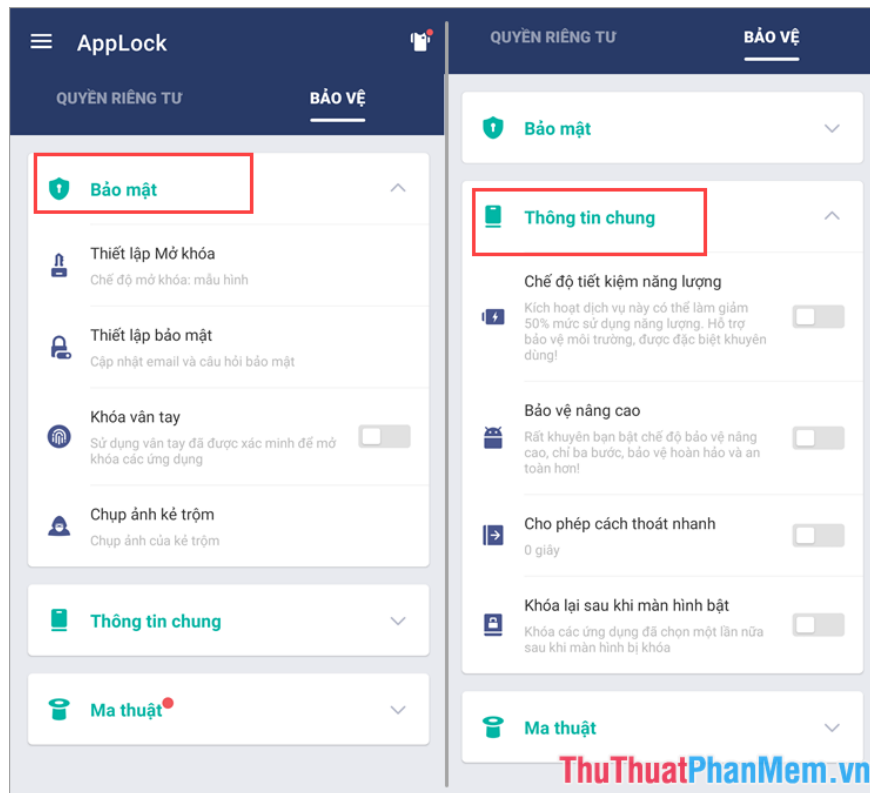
AppLock

QUYỀN RIÊNG TƯ

BẢO VỆ

Bảo mật

Thiết lập Mở khóa

Chế độ mở khóa: mẫu hình

Thiết lập bảo mật

Cập nhật email và câu hỏi bảo mật

Khóa vân tay

Sử dụng vân tay đã được xác minh để mở khóa các ứng dụng

Chụp ảnh kẻ trộm

Chụp ảnh của kẻ trộm

Thông tin chung

Ma thuật

QUYỀN RIÊNG TƯ

BẢO VỆ

Bảo mật

Thông tin chung

Chế độ tiết kiệm năng lượng

Kích hoạt dịch vụ này có thể làm giảm 50% mức sử dụng năng lượng. Hỗ trợ bảo vệ môi trường, được đặc biệt khuyên dùng!

Bảo vệ nâng cao

Rất khuyên bạn bật chế độ bảo vệ nâng cao, chỉ ba bước, bảo vệ hoàn hảo và an toàn hơn!

Cho phép cách thoát nhanh

0 giây

Khóa lại sau khi màn hình bật

Khóa các ứng dụng đã chọn một lần nữa sau khi màn hình bị khóa

Ma thuật

ThuThuatPhanMem.vn